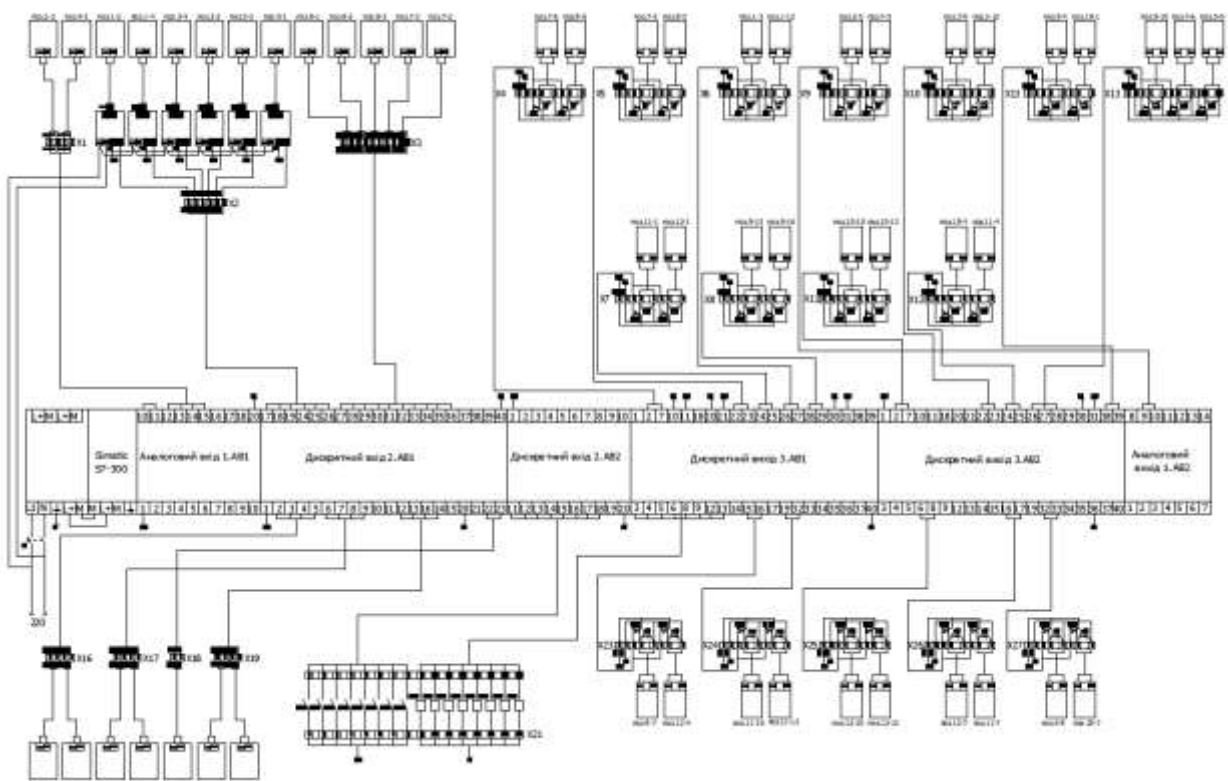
Simatic S7-300

Аналоговий вхід 1.АВ1

Дискретний вхід 2.АВ1

Дискретний вхід 2.АВ2

Дискретний вихід 3.АВ1

Дискретний вихід 3.АВ2

Аналоговий вхід 1.АВ2

220

X1

X2

X3

X4

X5

X6

X7

X8

X9

X10

X11

X12

X13

X16

X17

X18

X19

X21